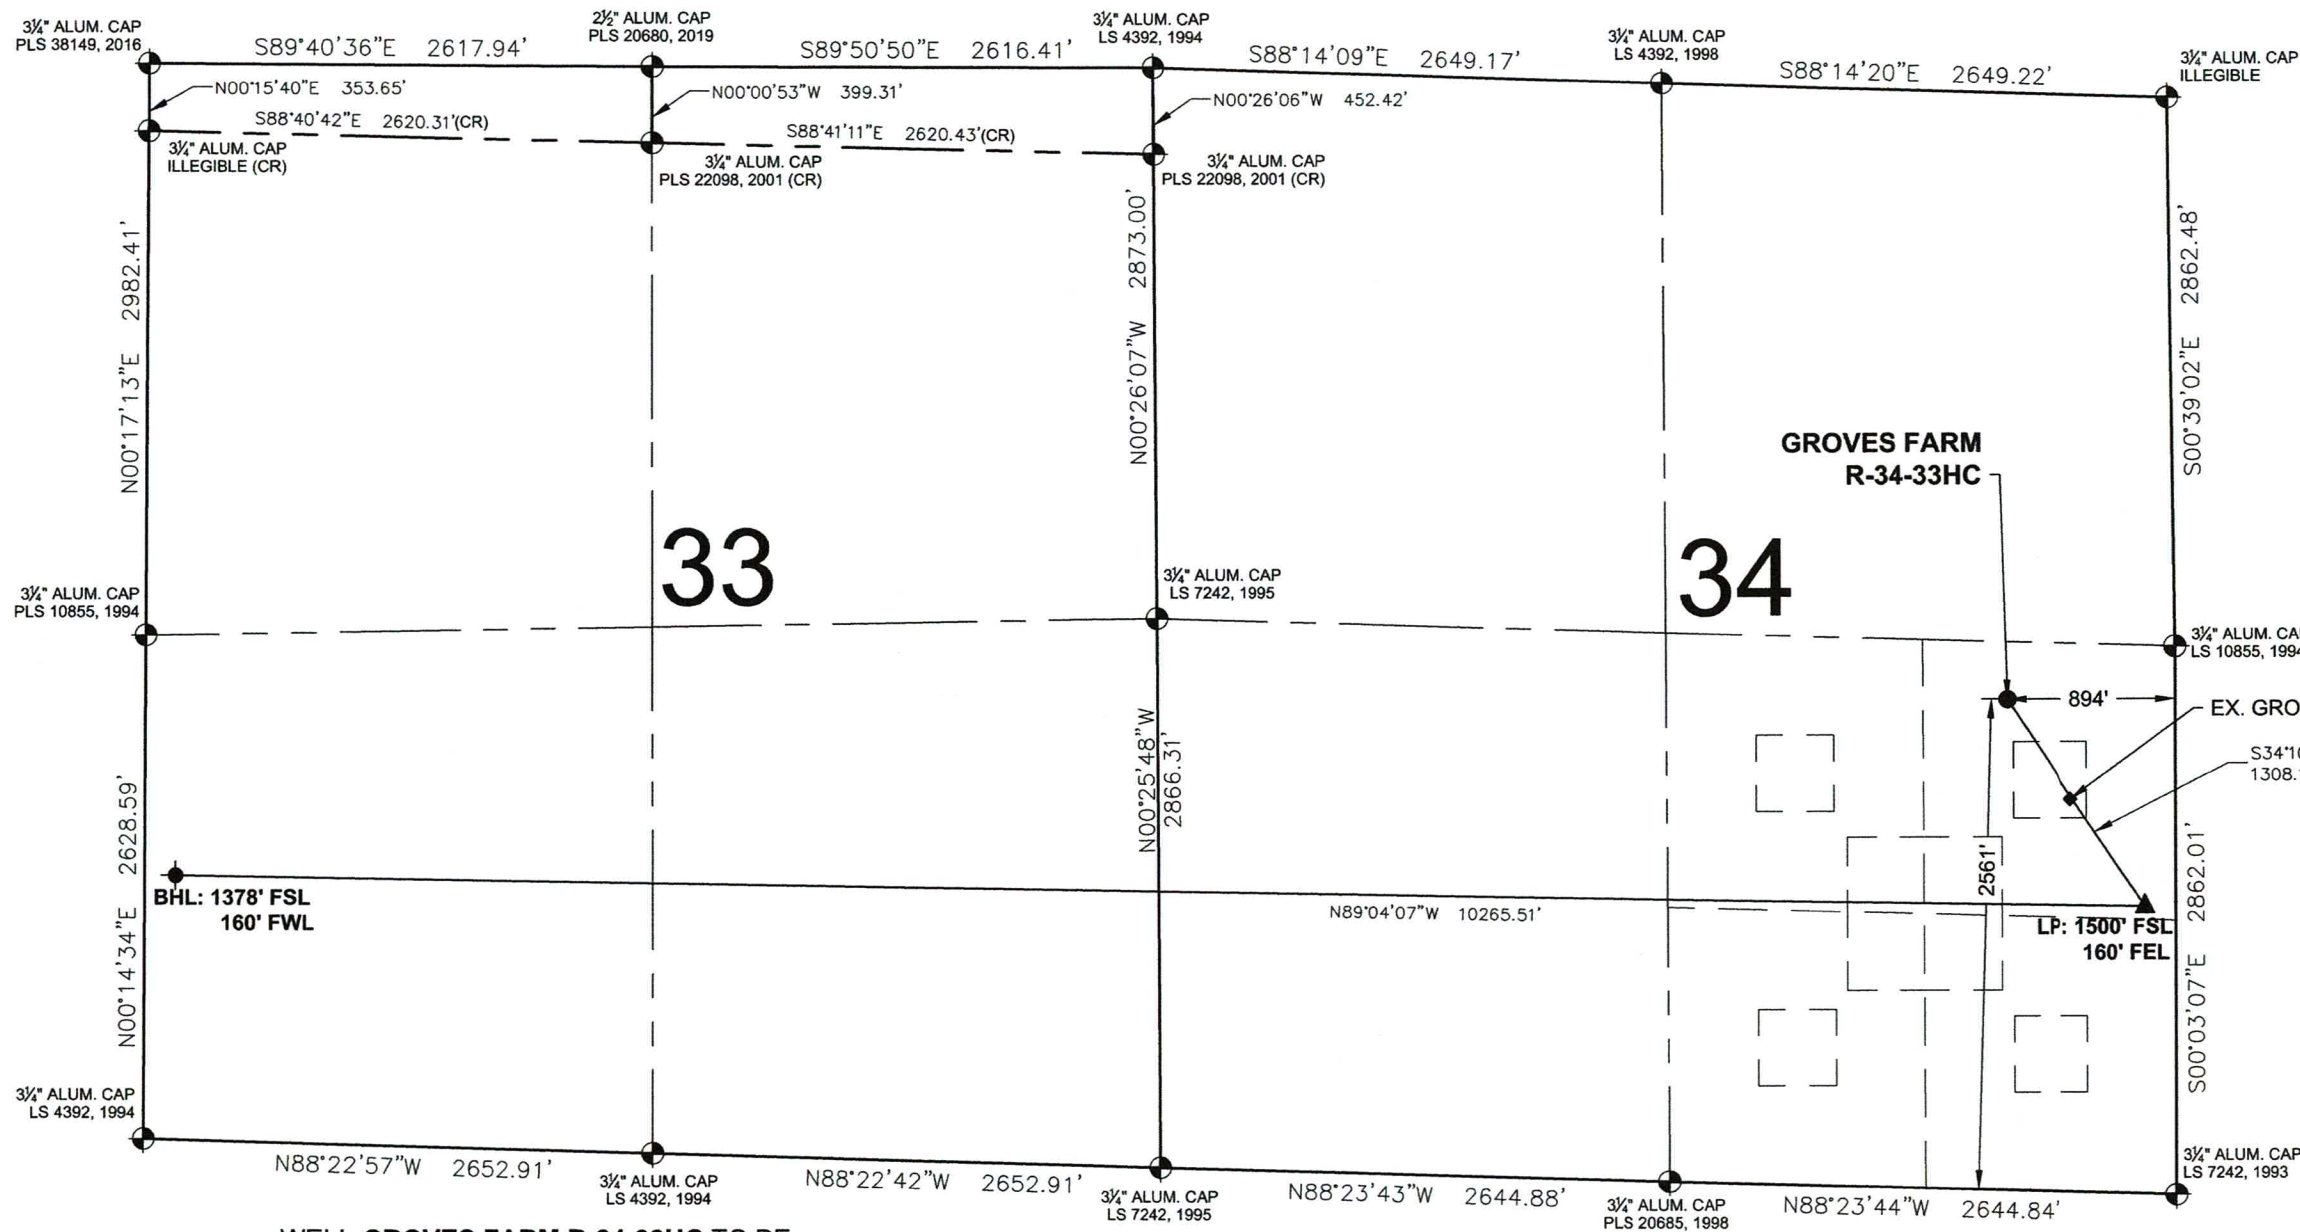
3¼" ALUM. CAP
PLS 38149, 2016

S89°40'36"E 2617.94'

2½" ALUM. CAP
PLS 20680, 2019

S89°50'50"E 2616.41'

3¼" ALUM. CAP
LS 4392, 1994

S88°14'09"E 2649.17'

3¼" ALUM. CAP
LS 4392, 1998

S88°14'20"E 2649.22'

3¼" ALUM. CAP
ILLEGIBLE

N00°15'40"E 353.65'

N00°00'53"W 399.31'

N00°26'06"W 452.42'

S88°40'42"E 2620.31'(CR)

S88°41'11"E 2620.43'(CR)

3¼" ALUM. CAP
ILLEGIBLE (CR)

3¼" ALUM. CAP
PLS 22098, 2001 (CR)

3¼" ALUM. CAP
PLS 22098, 2001 (CR)

N00°17'13"E 2982.41'

N00°26'07"W 2873.00'

S00°39'02"E 2862.48'

GROVES FARM
R-34-33HC

33

34

3¼" ALUM. CAP
PLS 10855, 1994

3¼" ALUM. CAP
LS 7242, 1995

3¼" ALUM. CA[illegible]
LS 10855, 199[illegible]

894'

EX. GRO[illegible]

S34°1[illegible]
1308.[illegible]

N00°25'48"W
2866.31'

N00°14'34"E 2628.59'

2561'

S00°03'07"E 2862.01'

BHL: 1378' FSL
160' FWL

N89°04'07"W 10265.51'

LP: 1500' FSL
160' FEL

3¼" ALUM. CAP
LS 4392, 1994

N88°22'57"W 2652.91'

3¼" ALUM. CAP
LS 4392, 1994

N88°22'42"W 2652.91'

3¼" ALUM. CAP
LS 7242, 1995

N88°23'43"W 2644.88'

3¼" ALUM. CAP
PLS 20685, 1998

N88°23'44"W 2644.84'

3¼" ALUM. CAP
LS 7242, 1993

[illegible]